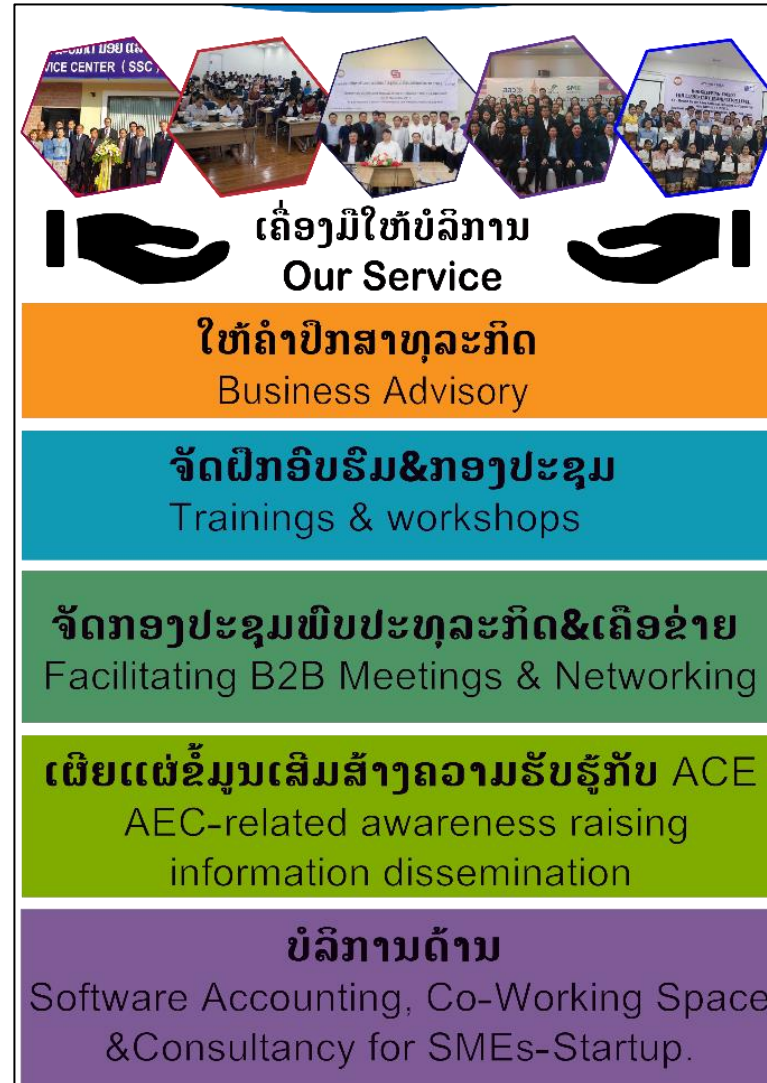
VICE CENTER (SSC)

ເຄື່ອງມືໃຫ້ບໍລິການ
Our Service

ໃຫ້ຄໍາປຶກສາທຸລະກິດ
Business Advisory

ຈັດຝຶກອົບຮົມ&ກອງປະຊຸມ
Trainings & workshops

ຈັດກອງປະຊຸມພົບປະທຸລະກິດ&ເຄືອຂ່າຍ
Facilitating B2B Meetings & Networking

ເຜີຍແຜ່ຂໍ້ມູນເສີມສ້າງຄວາມຮັບຮູ້ກັບ ACE
AEC-related awareness raising information dissemination

ບໍລິການດ້ານ
Software Accounting, Co-Working Space &Consultancy for SMEs-Startup.